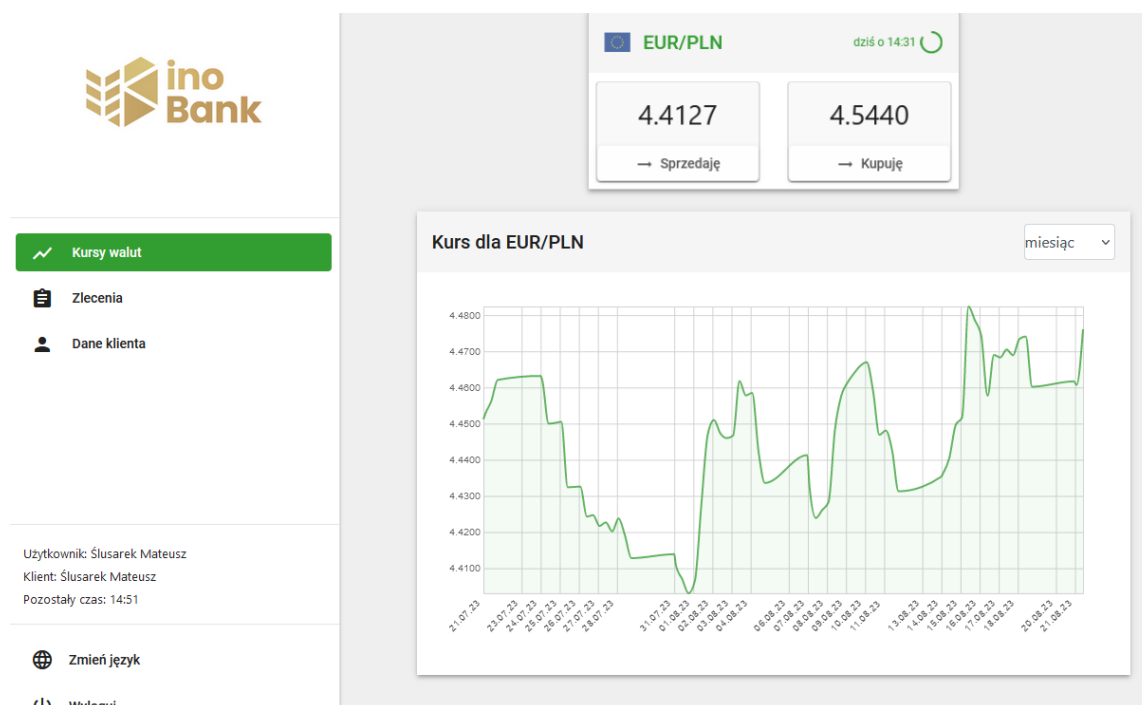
ino Bank

Kursy walut

Zlecenia

Dane klienta

Użytkownik: Ślusarek Mateusz
Klient: Ślusarek Mateusz
Pozostały czas: 14:51

Zmień język

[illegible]

EUR/PLN
dziś o 14:31

4.4127
→ Sprzedaję

4.5440
→ Kupuję

Kurs dla EUR/PLN
miesiąc

4.4800
4.4700
4.4600
4.4500
4.4400
4.4300
4.4200
4.4100

21.07.23
23.07.23
24.07.23
25.07.23
26.07.23
27.07.23
28.07.23
31.07.23
01.08.23
02.08.23
03.08.23
04.08.23
06.08.23
07.08.23
08.08.23
09.08.23
10.08.23
11.08.23
13.08.23
14.08.23
15.08.23
16.08.23
17.08.23
18.08.23
20.08.23
21.08.23